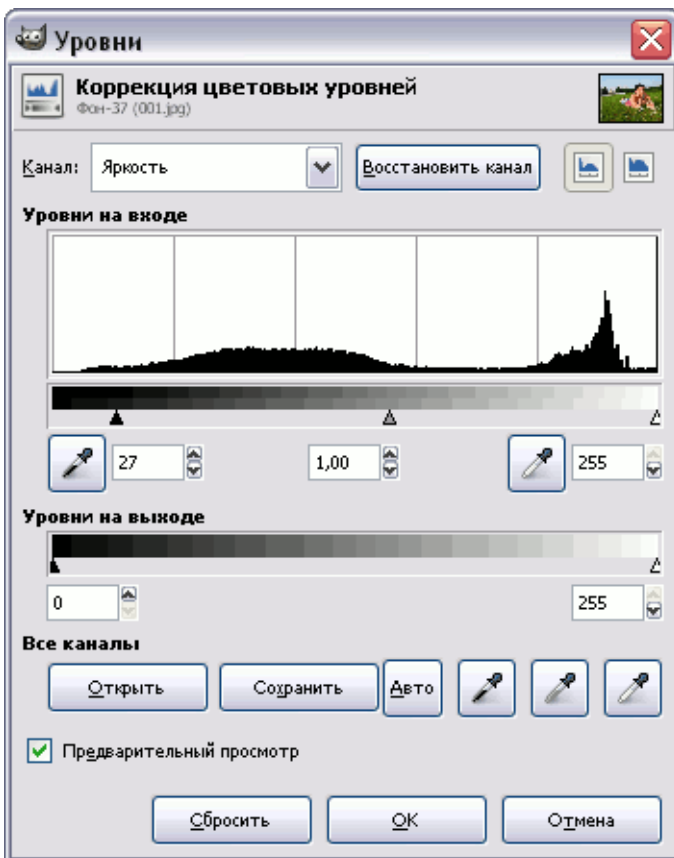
Уровни

Коррекция цветовых уровней
Фон-37 (001.jpg)

Канал: Яркость

Восстановить канал

Уровни на входе

27

1,00

255

Уровни на выходе

0

255

Все каналы

Открыть

Сохранить

Авто

Предварительный просмотр

Сбросить

OK

Отмена